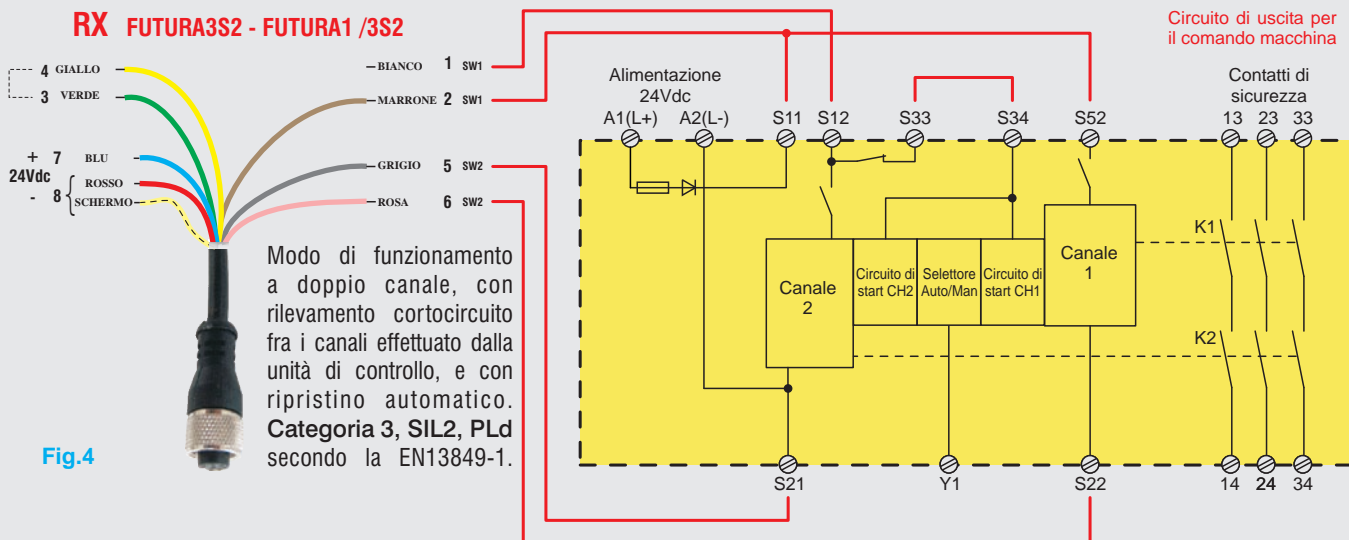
RX FUTURA3S2 - FUTURA1 /3S2

4 GIALLO
3 VERDE
+ 7 BLU
24Vdc
- 8 ROSSO
SCHERMO

BIANCO 1 SW1
MARRONE 2 SW1
GRIGIO 5 SW2
ROSA 6 SW2

Modo di funzionamento a doppio canale, con rilevamento cortocircuito fra i canali effettuato dalla unità di controllo, e con ripristino automatico. **Categoria 3, SIL2, PLd** secondo la EN13849-1.

Fig.4

Circuito di uscita per il comando macchina

Alimentazione 24Vdc
A1(L+) A2(L-) S11 S12 S33 S34 S52

Contatti di sicurezza
13 23 33

Canale 2
Circuito di start CH2
Selettore Auto/Man
Circuito di start CH1
Canale 1

K1
K2

S21 Y1 S22 14 24 34